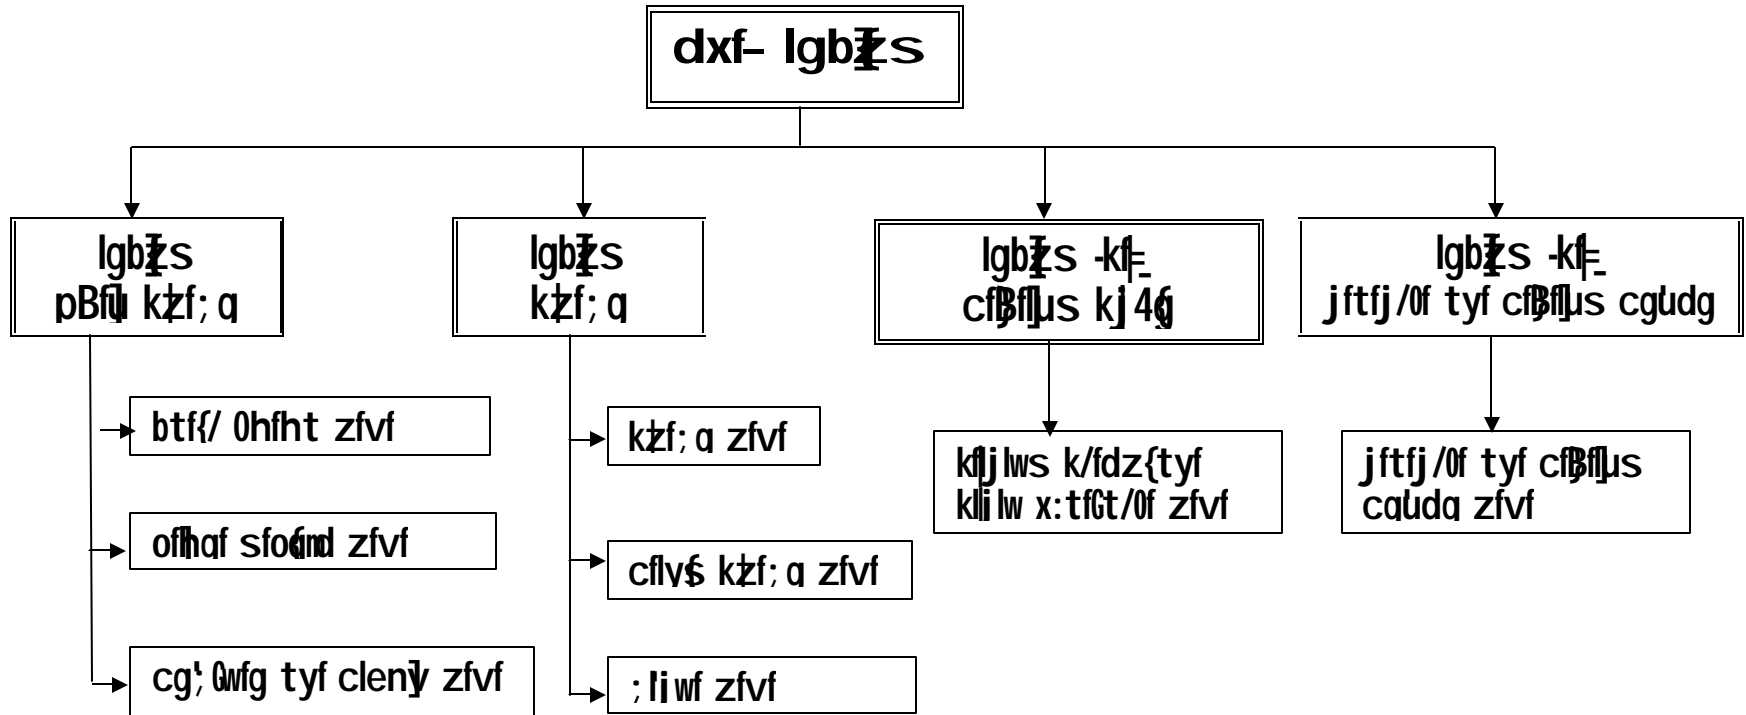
dxf- lgbz{s

lgbz{s
pBfOl] kz{f;g

lgbz{s
kz{f;g

lgbz{s -kf|=
cfBfl]us kj4g

lgbz{s -kf|=
jftfj/0f tyf cfBfl]us cgUdg

btf{/ 0hfht zfvf

ofhgf sfo{qmd zfvf

cg'Qwfg tyf clenf]v zfvf

kz{f;g zfvf

cflvs kz{f;g zfvf

;|iwf zfvf

kflj|lws k/fdz{tyf kl|iw x:tfGt/0f zfvf

jftfj/0f tyf cfBfl]us cgUdg zfvf